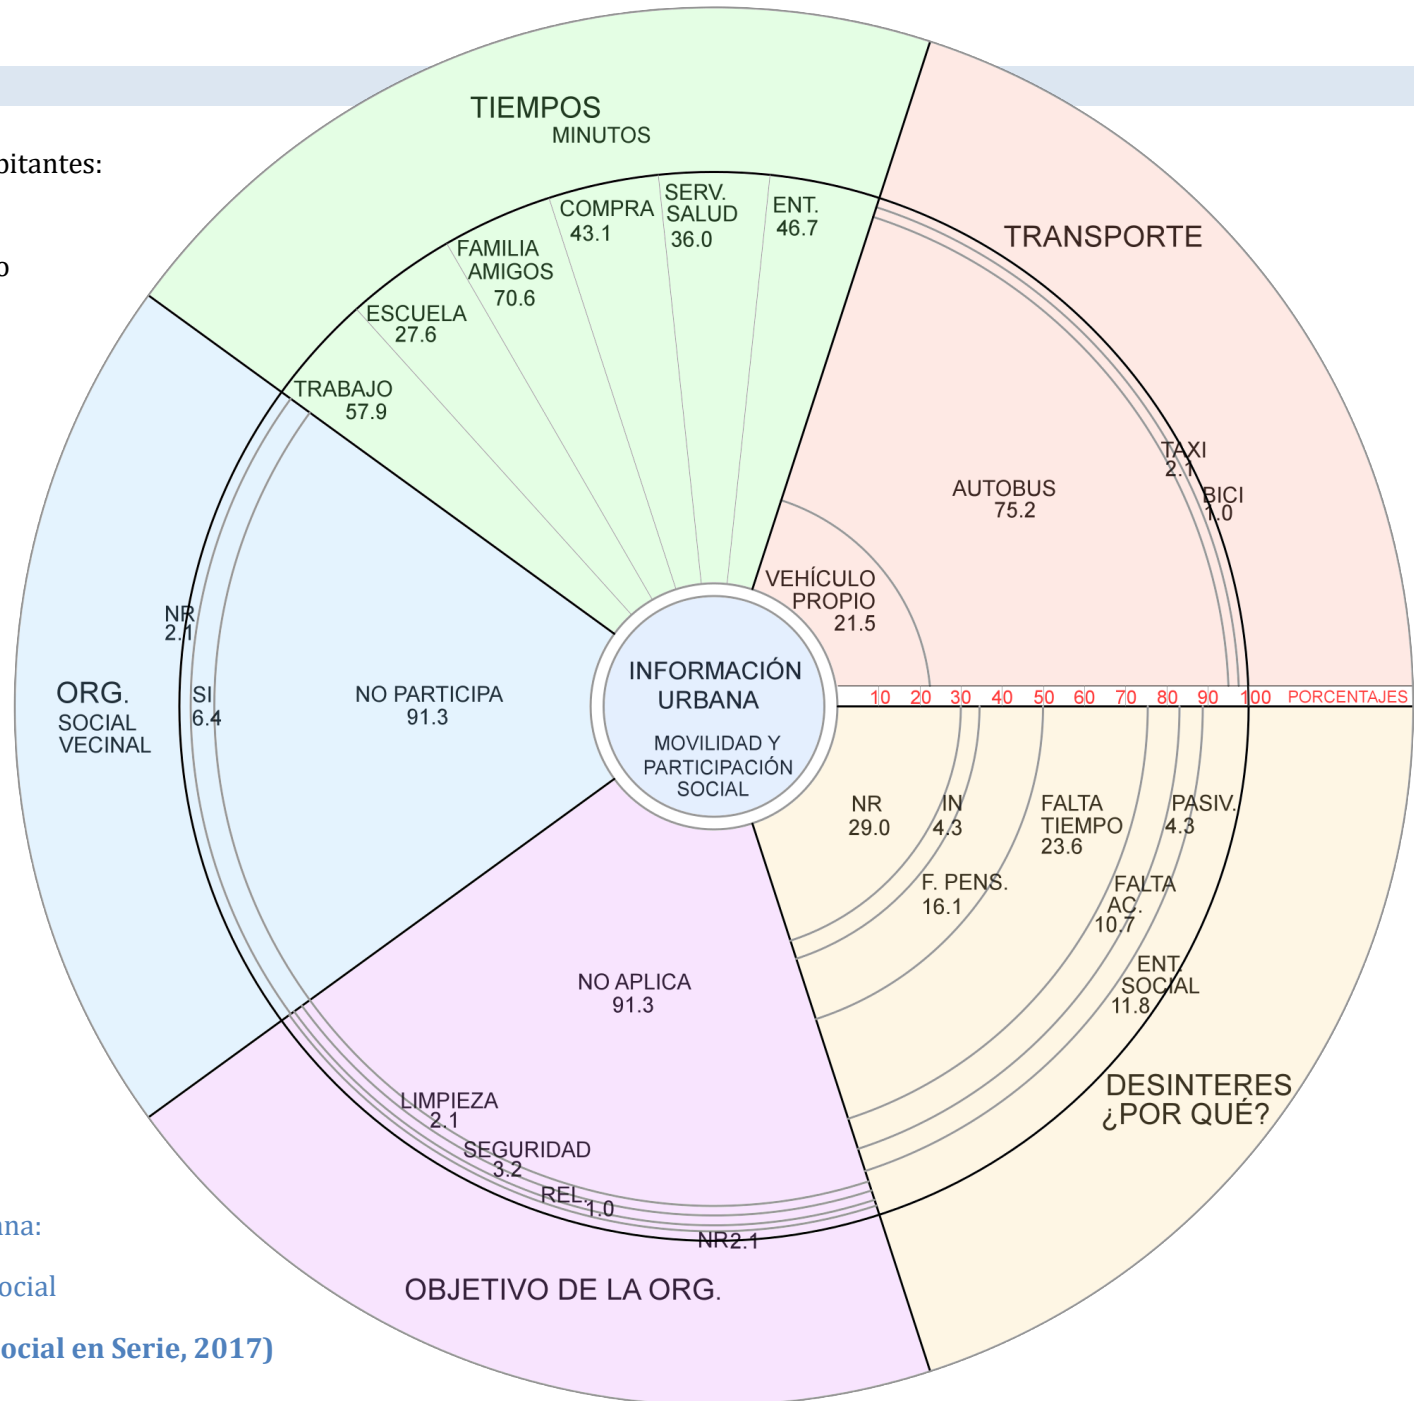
bitantes:

o

TIEMPOS
MINUTOS

COMPRA 43.1
SERV. SALUD 36.0
ENT. 46.7
FAMILIA AMIGOS 70.6
ESCUELA 27.6
TRABAJO 57.9

TRANSPORTE

TAXI 2.1
BICI 1.0
AUTOBUS 75.2
VEHÍCULO PROPIO 21.5

ORG. SOCIAL VECINAL

NR 2.1
SI 6.4
NO PARTICIPA 91.3

INFORMACIÓN URBANA
MOVILIDAD Y PARTICIPACIÓN SOCIAL

10 20 30 40 50 60 70 80 90 100 PORCENTAJES

NR 29.0
IN 4.3
FALTA TIEMPO 23.6
PASIV. 4.3
F. PENS. 16.1
FALTA AC. 10.7
ENT. SOCIAL 11.8

DESINTERES ¿POR QUÉ?

NO APLICA 91.3
LIMPIEZA 2.1
SEGURIDAD 3.2
REL. 1.0
NR2.1

OBJETIVO DE LA ORG.

ana:

ocial

ocial en Serie, 2017)